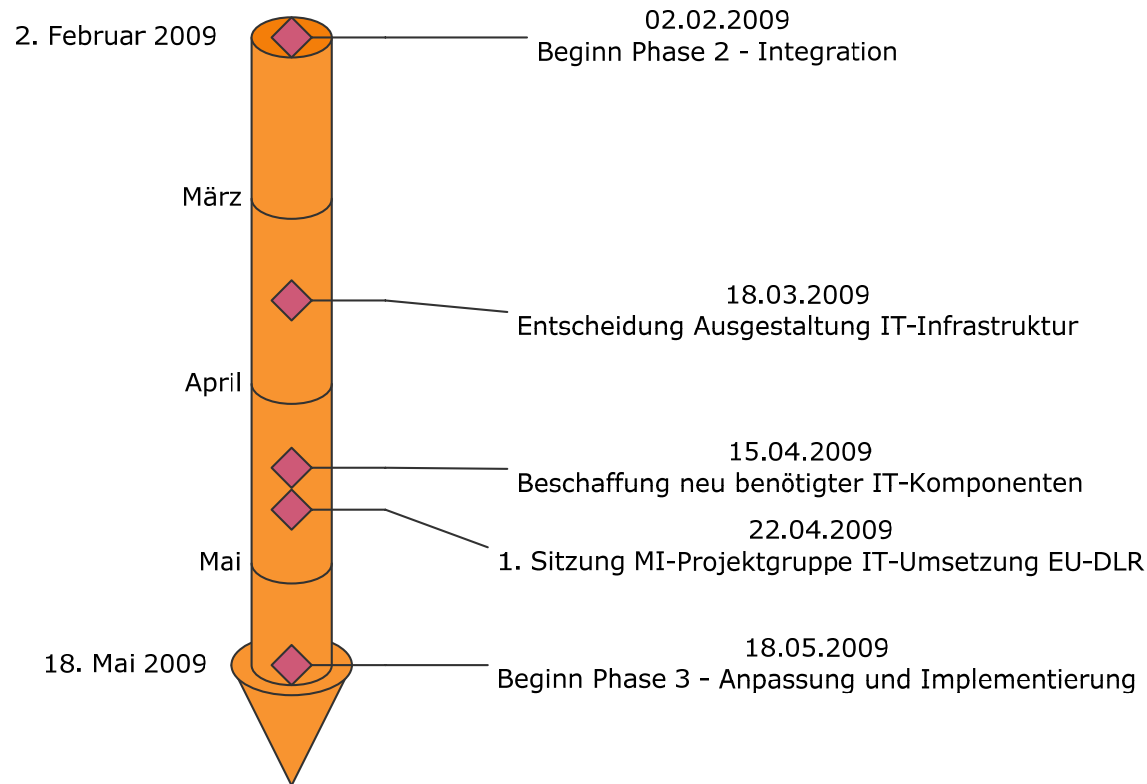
2. Februar 2009

02.02.2009
Beginn Phase 2 - Integration

März

18.03.2009
Entscheidung Ausgestaltung IT-Infrastruktur

April

15.04.2009
Beschaffung neu benötigter IT-Komponenten

22.04.2009
1. Sitzung MI-Projektgruppe IT-Umsetzung EU-DLR

Mai

18. Mai 2009

18.05.2009
Beginn Phase 3 - Anpassung und Implementierung